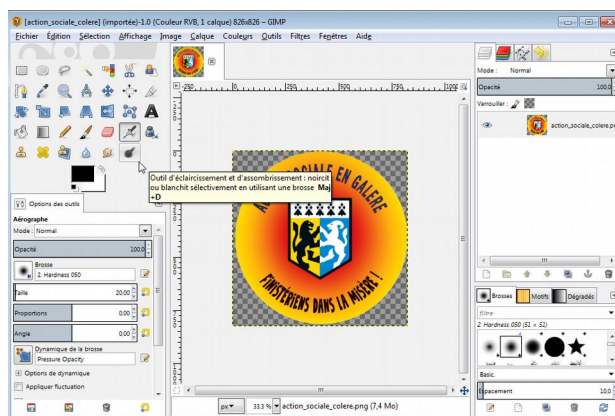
[action_sociale_colere] (importée)-1.0 (Couleur RVB, 1 calque) 826x826 – GIMP

Fichier Édition Sélection Affichage Image Calque Couleurs Outils Filtres Fenêtres Aide

Outil d'éclaircissement et d'assombrissement : noircit ou blanchit sélectivement en utilisant une brosse Maj+D

Options des outils

Aérographe

Mode: Normal

Opacité 100,0

Brosse
2. Hardness 050

Taille 20,00

Proportions 0,00

Angle 0,00

Dynamique de la brosse
Pressure Opacity

Options de dynamique

Appliquer fluctuation

250

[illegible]ALE EN GALERE

FINISTÉRIENS DANS LA MISÈRE !

px 33,3 % action_sociale_colere.png (7,4 Mo)

Mode : Normal

Opacité 100,0

Verrouiller :

action_sociale_colere.pn

Brosses Motifs Dégradés

filtre

2. Hardness 050 (51 × 51)

Basic

Espacement 10,0